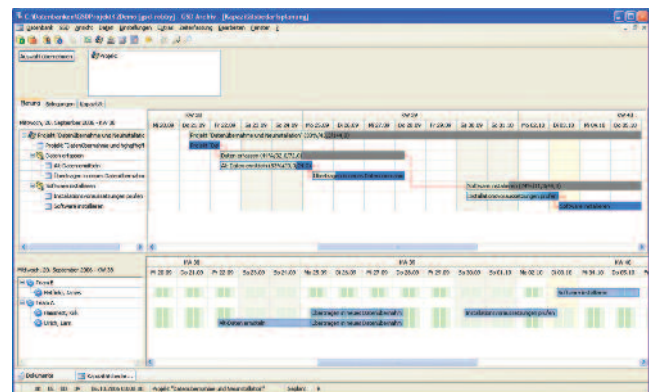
C:\Dokumente\GSD\Projekt\G.Demo [gsd.ini] GSD Archiv [Kapazitätsbedarfsplanung]

Datei Bearbeiten Ansicht Einfügen Format Extras Fenster ?

Auswahl Unternehmen

Projekt

Balken Belegungen Export

Mittwoch, 20. September 2006 - KW 38

KW 38 KW 39 KW 40

Projekt "Datenübernahme und Neuinstallation"
Projekt "Datenübernahme und Neuinstallation"
Daten erfassen
Alt-Daten ermitteln
Übertragen in neues Datenformat
Software installieren
Installationsvoraussetzungen prüfen
Software installieren

Projekt "Datenübernahme und Neuinstallation" (33%/4,25 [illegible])
Projekt Start
Daten erfassen (95%/32, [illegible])
Alt-Daten ermitteln (93%/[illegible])
Übertragen in neues Datenformat
Software installieren ([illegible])
Installationsvoraussetzungen prüfen
Software installieren

Mittwoch, 20. September 2006 - KW 38

KW 38 KW 39 KW 40

Firma A
Meinholz, Jürgen
Firma B
Hansen, Volk
Urban, Lars

Alt-Daten ermitteln
Übertragen in neues Datenformat
Übertragen in neues Datenformat
Installationsvoraussetzungen prüfen
Software installieren

Dokumente Kapazitätsbedarf...

Projekt "Datenübernahme und Neuinstallation"